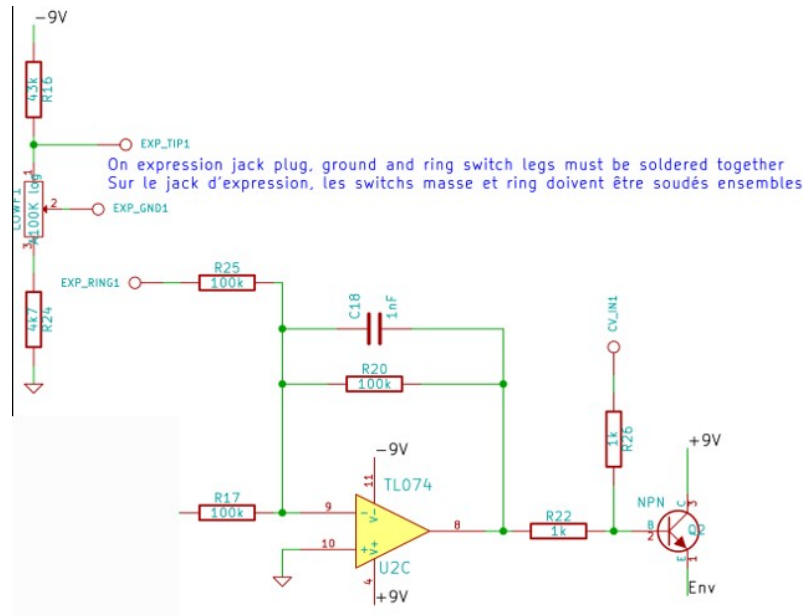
-9V

43k
R16

EXP_TIP1

On expression jack plug, ground and ring switch legs must be soldered together
Sur le jack d'expression, les switchs masse et ring doivent être soudés ensembles

LOWF1
A100K log
1
2
3
EXP_GND1

EXP_RING1
R25
100k

4k7
R24

C18
1nF

CV_IN1

R20
100k

1k
R26

+9V

-9V
11
TL074

R17
100k
9
V-
V+
10
8
U2C
4
+9V

R22
1k

NPN
B
2
C
3
E
1
Q2

Env